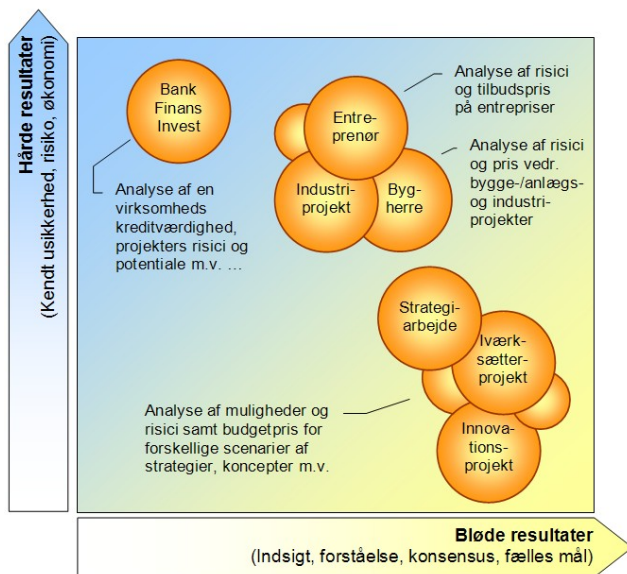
Hårde resultater
(Kendt usikkerhed, risiko, økonomi)

Bank Finans Invest

Analyse af en virksomheds kreditværdighed, projekters risici og potentiale m.v. ...

Analyse af risici og tilbudspris på entrepriser

Entreprenør

Analyse af risici og pris vedr. bygge-/anlægs- og industriprojekter

Industriprojekt

Bygherre

Strategiarbejde

Iværksætterprojekt

Analyse af muligheder og risici samt budgetpris for forskellige scenarier af strategier, koncepter m.v.

Innovationsprojekt

Bløde resultater
(Indsigt, forståelse, konsensus, fælles mål)